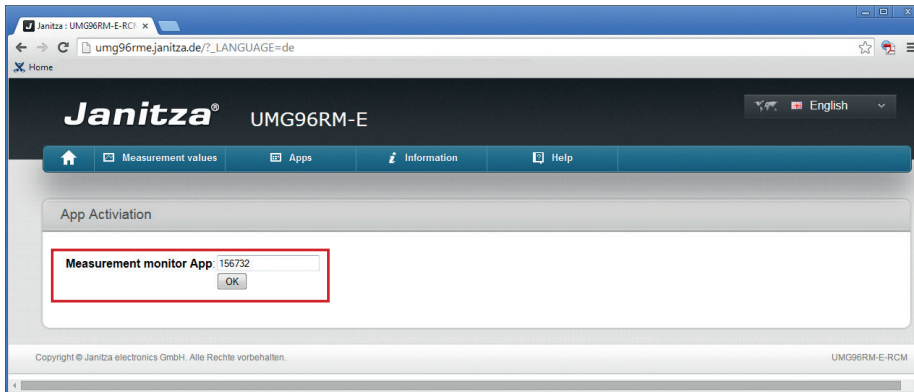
Janitza : UMG96RM-E-RCM ×

umg96rme.janitza.de/?_LANGUAGE=de

Home

Janitza® UMG96RM-E

English

Measurement values Apps Information Help

App Activiation

Measurement monitor App: 156732

OK

Copyright © Janitza electronics GmbH. Alle Rechte vorbehalten.

UMG96RM-E-RCM